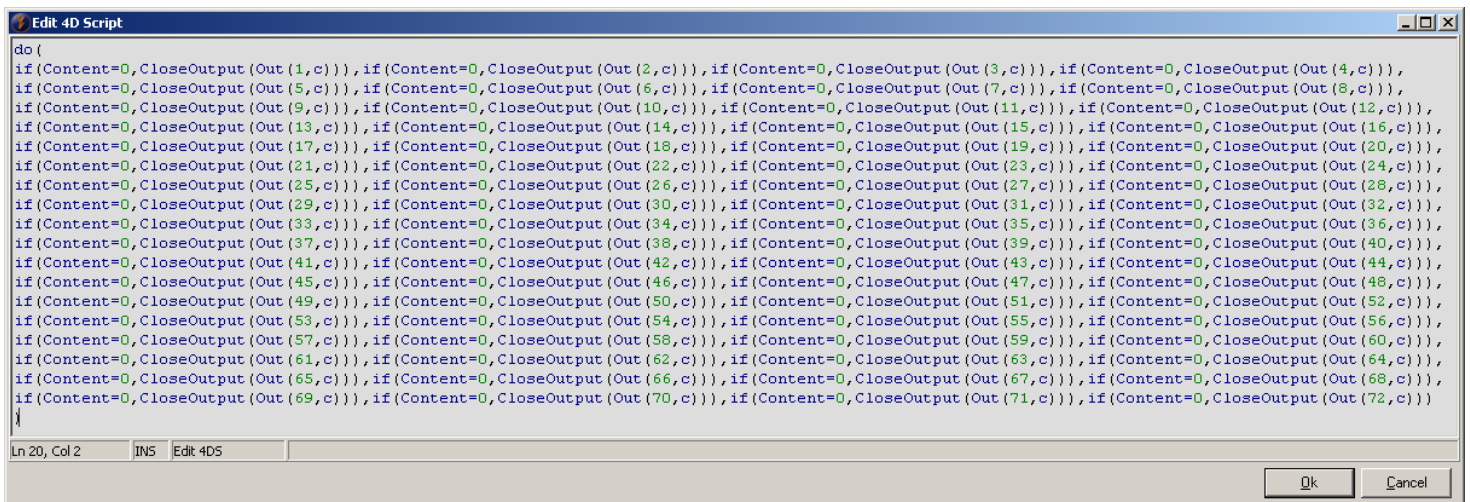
Edit 4D Script

do(
if(Content=0,CloseOutput(Out(1,c))),if(Content=0,CloseOutput(Out(2,c))),if(Content=0,CloseOutput(Out(3,c))),if(Content=0,CloseOutput(Out(4,c))),
if(Content=0,CloseOutput(Out(5,c))),if(Content=0,CloseOutput(Out(6,c))),if(Content=0,CloseOutput(Out(7,c))),if(Content=0,CloseOutput(Out(8,c))),
if(Content=0,CloseOutput(Out(9,c))),if(Content=0,CloseOutput(Out(10,c))),if(Content=0,CloseOutput(Out(11,c))),if(Content=0,CloseOutput(Out(12,c))),
if(Content=0,CloseOutput(Out(13,c))),if(Content=0,CloseOutput(Out(14,c))),if(Content=0,CloseOutput(Out(15,c))),if(Content=0,CloseOutput(Out(16,c))),
if(Content=0,CloseOutput(Out(17,c))),if(Content=0,CloseOutput(Out(18,c))),if(Content=0,CloseOutput(Out(19,c))),if(Content=0,CloseOutput(Out(20,c))),
if(Content=0,CloseOutput(Out(21,c))),if(Content=0,CloseOutput(Out(22,c))),if(Content=0,CloseOutput(Out(23,c))),if(Content=0,CloseOutput(Out(24,c))),
if(Content=0,CloseOutput(Out(25,c))),if(Content=0,CloseOutput(Out(26,c))),if(Content=0,CloseOutput(Out(27,c))),if(Content=0,CloseOutput(Out(28,c))),
if(Content=0,CloseOutput(Out(29,c))),if(Content=0,CloseOutput(Out(30,c))),if(Content=0,CloseOutput(Out(31,c))),if(Content=0,CloseOutput(Out(32,c))),
if(Content=0,CloseOutput(Out(33,c))),if(Content=0,CloseOutput(Out(34,c))),if(Content=0,CloseOutput(Out(35,c))),if(Content=0,CloseOutput(Out(36,c))),
if(Content=0,CloseOutput(Out(37,c))),if(Content=0,CloseOutput(Out(38,c))),if(Content=0,CloseOutput(Out(39,c))),if(Content=0,CloseOutput(Out(40,c))),
if(Content=0,CloseOutput(Out(41,c))),if(Content=0,CloseOutput(Out(42,c))),if(Content=0,CloseOutput(Out(43,c))),if(Content=0,CloseOutput(Out(44,c))),
if(Content=0,CloseOutput(Out(45,c))),if(Content=0,CloseOutput(Out(46,c))),if(Content=0,CloseOutput(Out(47,c))),if(Content=0,CloseOutput(Out(48,c))),
if(Content=0,CloseOutput(Out(49,c))),if(Content=0,CloseOutput(Out(50,c))),if(Content=0,CloseOutput(Out(51,c))),if(Content=0,CloseOutput(Out(52,c))),
if(Content=0,CloseOutput(Out(53,c))),if(Content=0,CloseOutput(Out(54,c))),if(Content=0,CloseOutput(Out(55,c))),if(Content=0,CloseOutput(Out(56,c))),
if(Content=0,CloseOutput(Out(57,c))),if(Content=0,CloseOutput(Out(58,c))),if(Content=0,CloseOutput(Out(59,c))),if(Content=0,CloseOutput(Out(60,c))),
if(Content=0,CloseOutput(Out(61,c))),if(Content=0,CloseOutput(Out(62,c))),if(Content=0,CloseOutput(Out(63,c))),if(Content=0,CloseOutput(Out(64,c))),
if(Content=0,CloseOutput(Out(65,c))),if(Content=0,CloseOutput(Out(66,c))),if(Content=0,CloseOutput(Out(67,c))),if(Content=0,CloseOutput(Out(68,c))),
if(Content=0,CloseOutput(Out(69,c))),if(Content=0,CloseOutput(Out(70,c))),if(Content=0,CloseOutput(Out(71,c))),if(Content=0,CloseOutput(Out(72,c)))
)

Ln 20, Col 2 | INS | Edit 4DS

Ok | Cancel